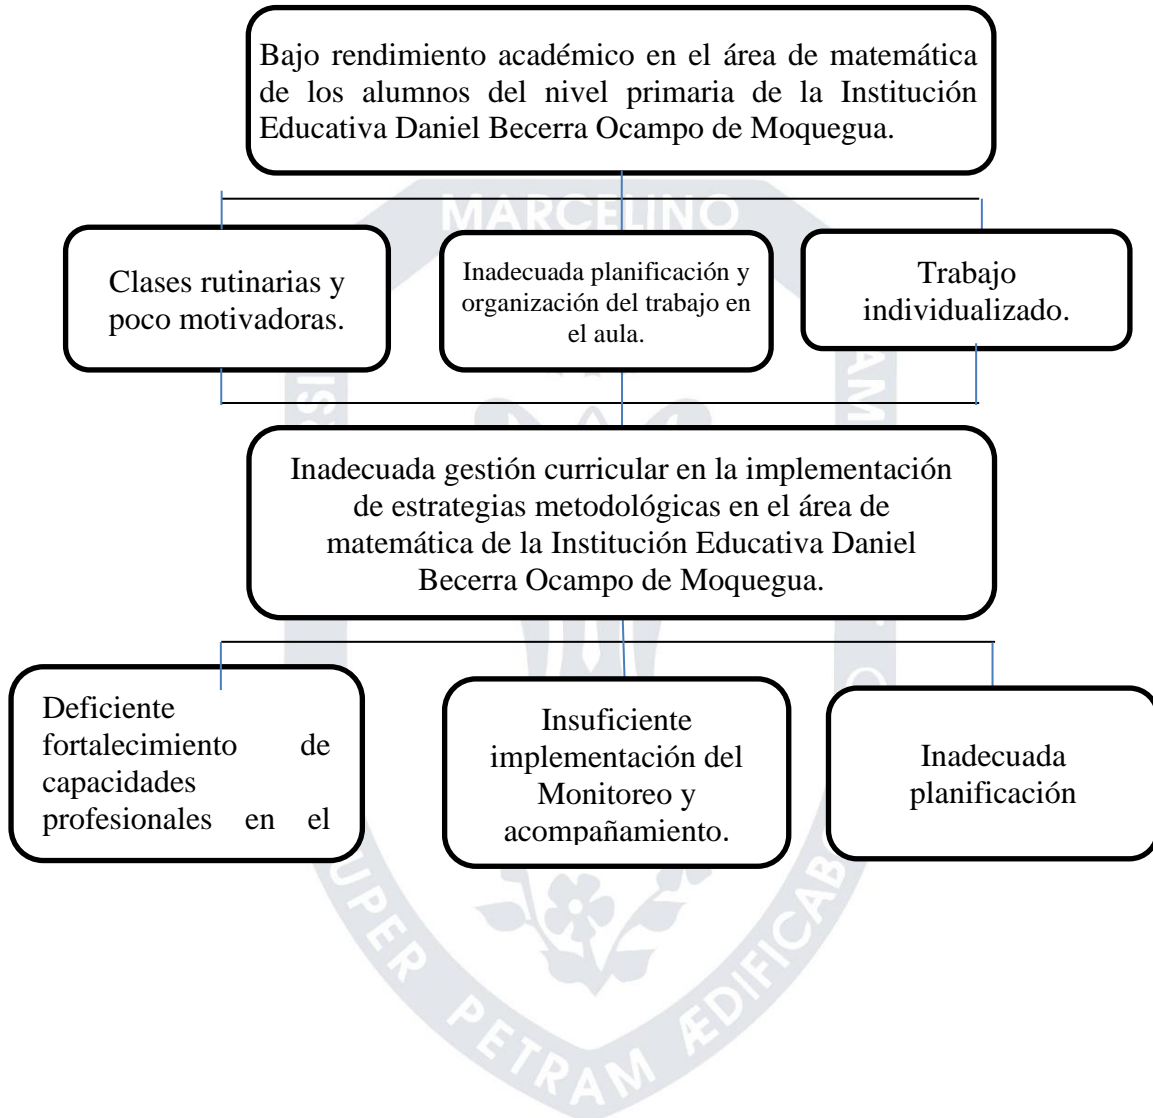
Bajo rendimiento académico en el área de matemática de los alumnos del nivel primaria de la Institución Educativa Daniel Becerra Ocampo de Moquegua.

MARCELINO

Clases rutinarias y poco motivadoras.

Inadecuada planificación y organización del trabajo en el aula.

Trabajo individualizado.

Inadecuada gestión curricular en la implementación de estrategias metodológicas en el área de matemática de la Institución Educativa Daniel Becerra Ocampo de Moquegua.

Deficiente fortalecimiento de capacidades profesionales en el

Insuficiente implementación del Monitoreo y acompañamiento.

Inadecuada planificación

PER PETRAM ÆDIFICAB